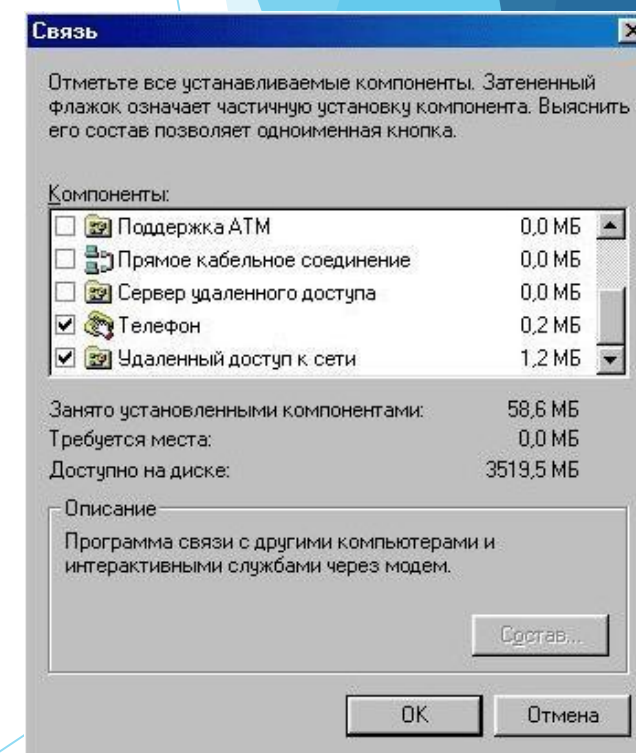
Связь

Отметьте все устанавливаемые компоненты. Затененный флажок означает частичную установку компонента. Выяснить его состав позволяет одноименная кнопка.

Компоненты:

| | | |
|---|---|---|
| ☐ | Поддержка ATM | 0,0 МБ |
| ☐ | Прямое кабельное соединение | 0,0 МБ |
| ☐ | Сервер удаленного доступа | 0,0 МБ |
| ☑ | Телефон | 0,2 МБ |
| ☑ | Удаленный доступ к сети | 1,2 МБ |

Занято установленными компонентами: 58,6 МБ
Требуется места: 0,0 МБ
Доступно на диске: 3519,5 МБ

Описание

Программа связи с другими компьютерами и интерактивными службами через модем.

Состав...

OK

Отмена